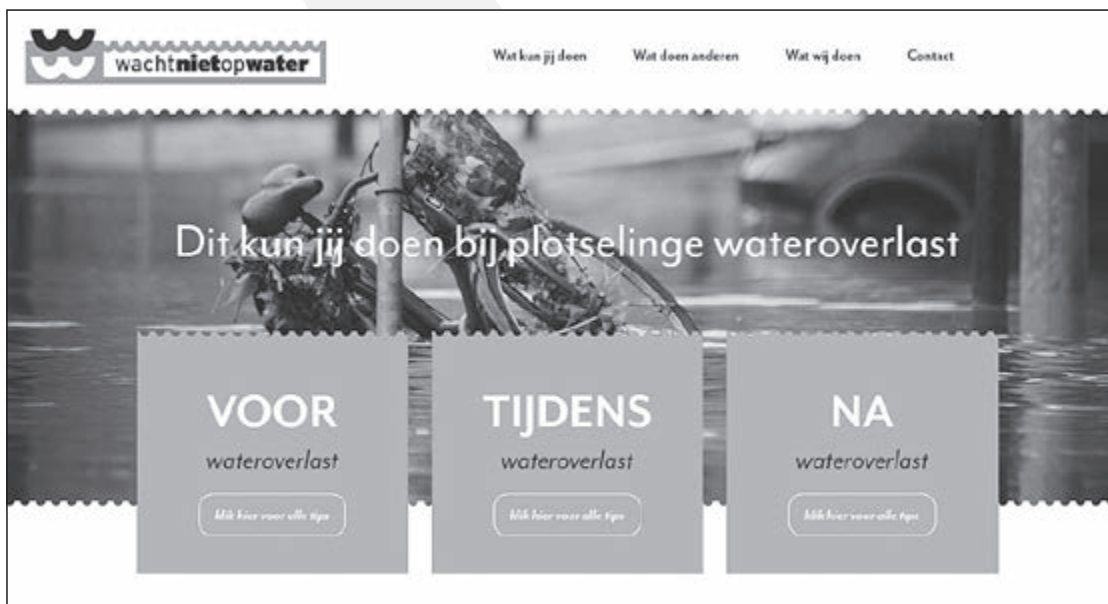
wachtnietopwater

Wat kun jij doen Wat doen anderen Wat wij doen Contact

Dit kun jij doen bij plotselinge wateroverlast

VOOR
wateroverlast
klik hier voor alle tips

TIJDENS
wateroverlast
klik hier voor alle tips

NA
wateroverlast
klik hier voor alle tips